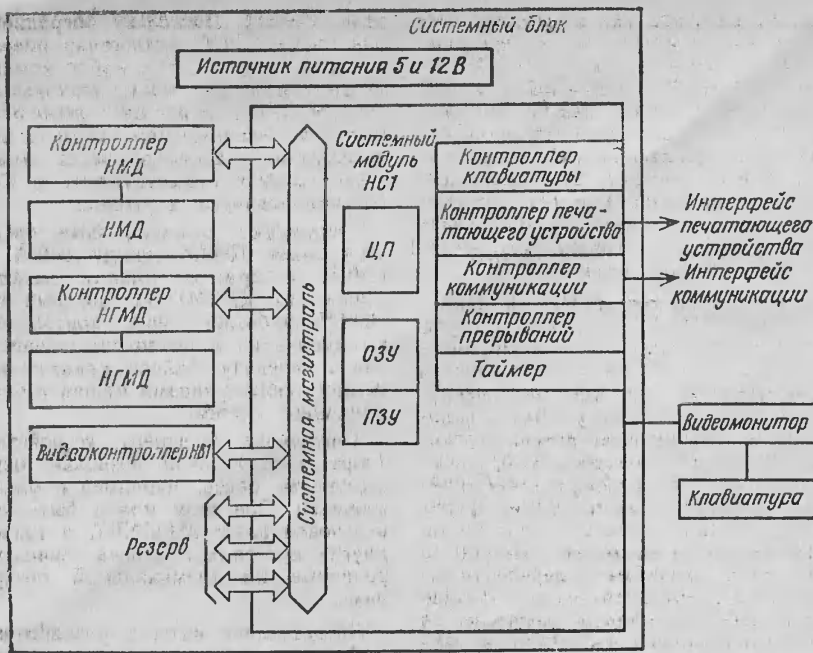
Системный блок

Источник питания 5 и 12 В

Контроллер НМД

НМД

Контроллер НГМД

НГМД

Видеоконтроллер НВ1

Резерв

Системная магистраль

Системный модуль НС1

ЦП

ОЗУ

ПЗУ

Контроллер клавиатуры

Контроллер печатающего устройства

Контроллер коммуникации

Контроллер прерываний

Таймер

Интерфейс печатающего устройства

Интерфейс коммуникации

Видеомонитор

Клавиатура